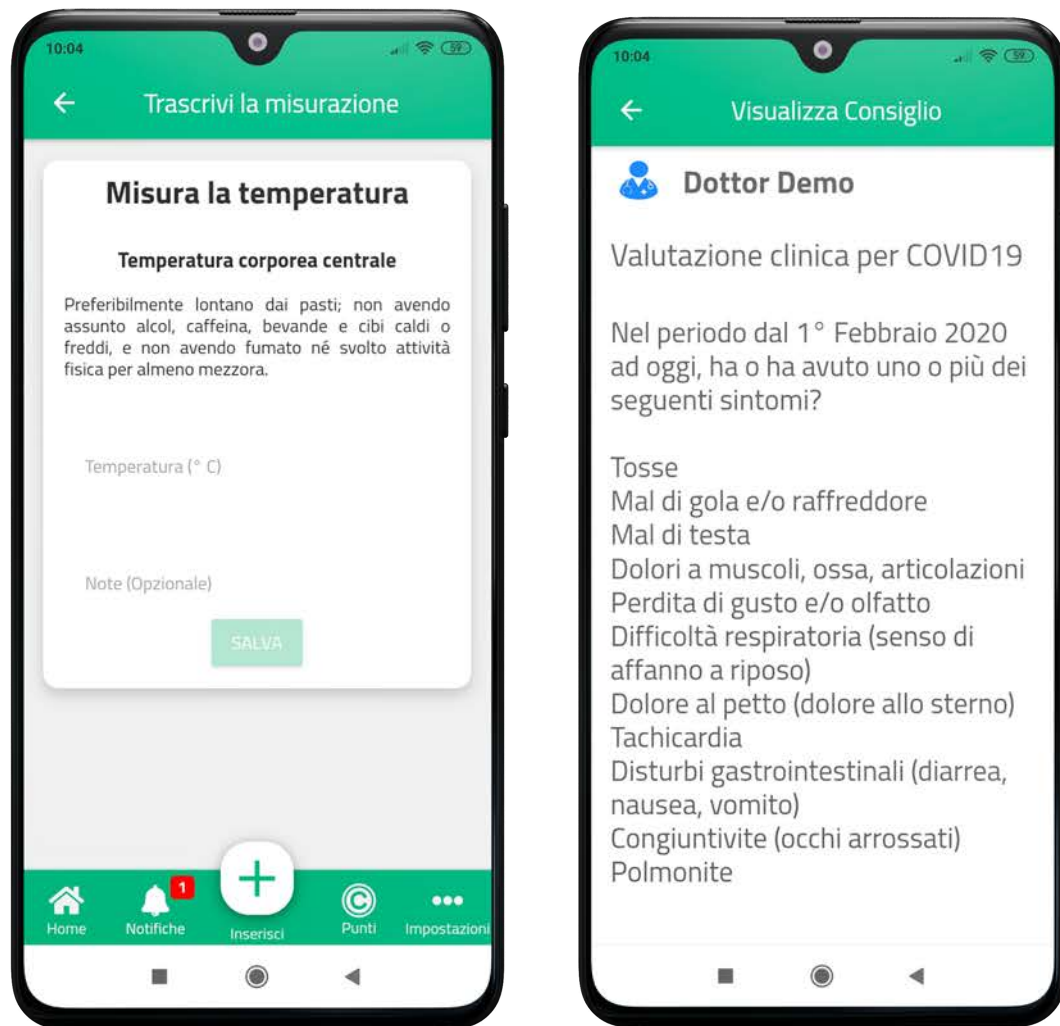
10:04

59

←

Trascrivi la misurazione

Misura la temperatura

Temperatura corporea centrale

Preferibilmente lontano dai pasti; non avendo assunto alcol, caffeina, bevande e cibi caldi o freddi, e non avendo fumato né svolto attività fisica per almeno mezzora.

Temperatura (° C)

Note (Opzionale)

SALVA

Home

1

Notifiche

+

Inserisci

Punti

•••

Impostazioni

10:04

59

←

Visualizza Consiglio

Dottor Demo

Valutazione clinica per COVID19

Nel periodo dal 1° Febbraio 2020 ad oggi, ha o ha avuto uno o più dei seguenti sintomi?

Tosse
Mal di gola e/o raffreddore
Mal di testa
Dolori a muscoli, ossa, articolazioni
Perdita di gusto e/o olfatto
Difficoltà respiratoria (senso di affanno a riposo)
Dolore al petto (dolore allo sterno)
Tachicardia
Disturbi gastrointestinali (diarrea, nausea, vomito)
Congiuntivite (occhi arrossati)
Polmonite